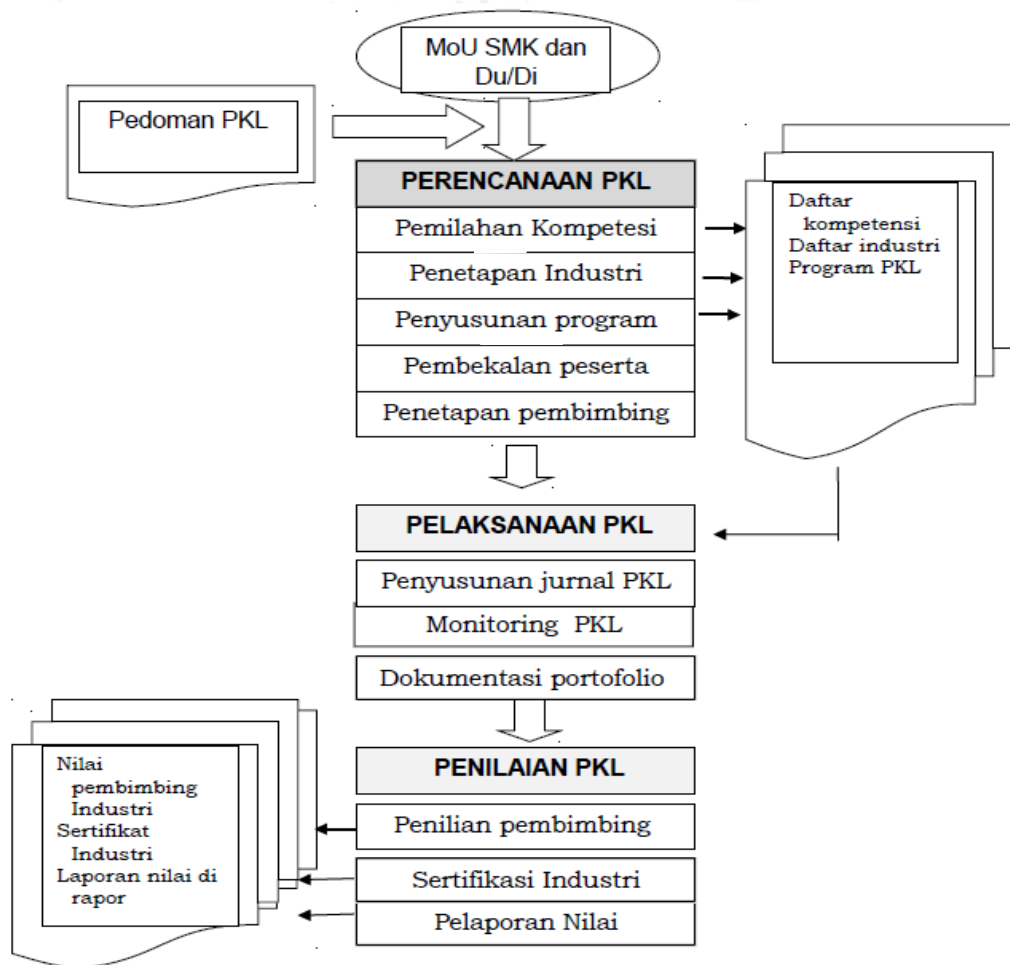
MoU SMK dan Du/Di

Pedoman PKL

PERENCANAAN PKL

Pemilahan Kompetesi

Penetapan Industri

Penyusunan program

Pembekalan peserta

Penetapan pembimbing

Daftar kompetensi
Daftar industri
Program PKL

PELAKSANAAN PKL

Penyusunan jurnal PKL

Monitoring PKL

Dokumentasi portofolio

PENILAIAN PKL

Penilian pembimbing

Sertifikasi Industri

Pelaporan Nilai

Nilai pembimbing Industri
Sertifikat Industri
Laporan nilai di rapor